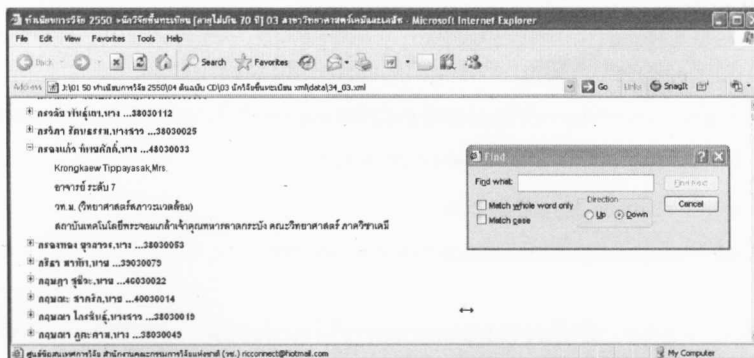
ทำเนียบการวิจัย 2550 >นักวิจัยขึ้นทะเบียน [สาขาไม่เกิน 70 ปี] 03 สาขาวิทยาศาสตร์เคมีและเภสัช - Microsoft Internet Explorer

File Edit View Favorites Tools Help

Back Search Favorites

Address J:\01 50 ทำเนียบการวิจัย 2550\04 ต้นฉบับ CD\03 นักวิจัยขึ้นทะเบียน xml\data\34_03.xml Go Links Snagit

⊞ กรรณิช ทับสุ่มทอง,นาง ...38030112
⊞ กรรณิกา รักษธรรม,นางสาว ...38030025
⊟ กรองแก้ว ทิพยศักดิ์,นาง ...48030033
Krongkaew Tippayasak,Mrs.
อาจารย์ ระดับ 7
วท.ม. (วิทยาศาสตร์สภาวะแวดล้อม)
สถาบันเทคโนโลยีพระจอมเกล้าเจ้าคุณทหารลาดกระบัง คณะวิทยาศาสตร์ ภาควิชาเคมี
⊞ กรองทอง จุลอารง,นาง ...38030053
⊞ กรีสา ทาทิศ,นาง ...39030079
⊞ กฤษฎา ชูชีวะ,นาย ...40030022
⊞ กฤษณะ สาคลิก,นาย ...40030014
⊞ กฤษณา ไลวรินท์,นางสาว ...38030019
⊞ กฤษณา ภูมะคาม,นาง ...38030049

Find
Find what:
Find Next
Match whole word only
Match case
Direction
Up
Down
Cancel

ศูนย์ข้อมูลเพื่อการวิจัย สำนักงานคณะกรรมการวิจัยแห่งชาติ (วช.) ricconnect@hotmail.com
My Computer